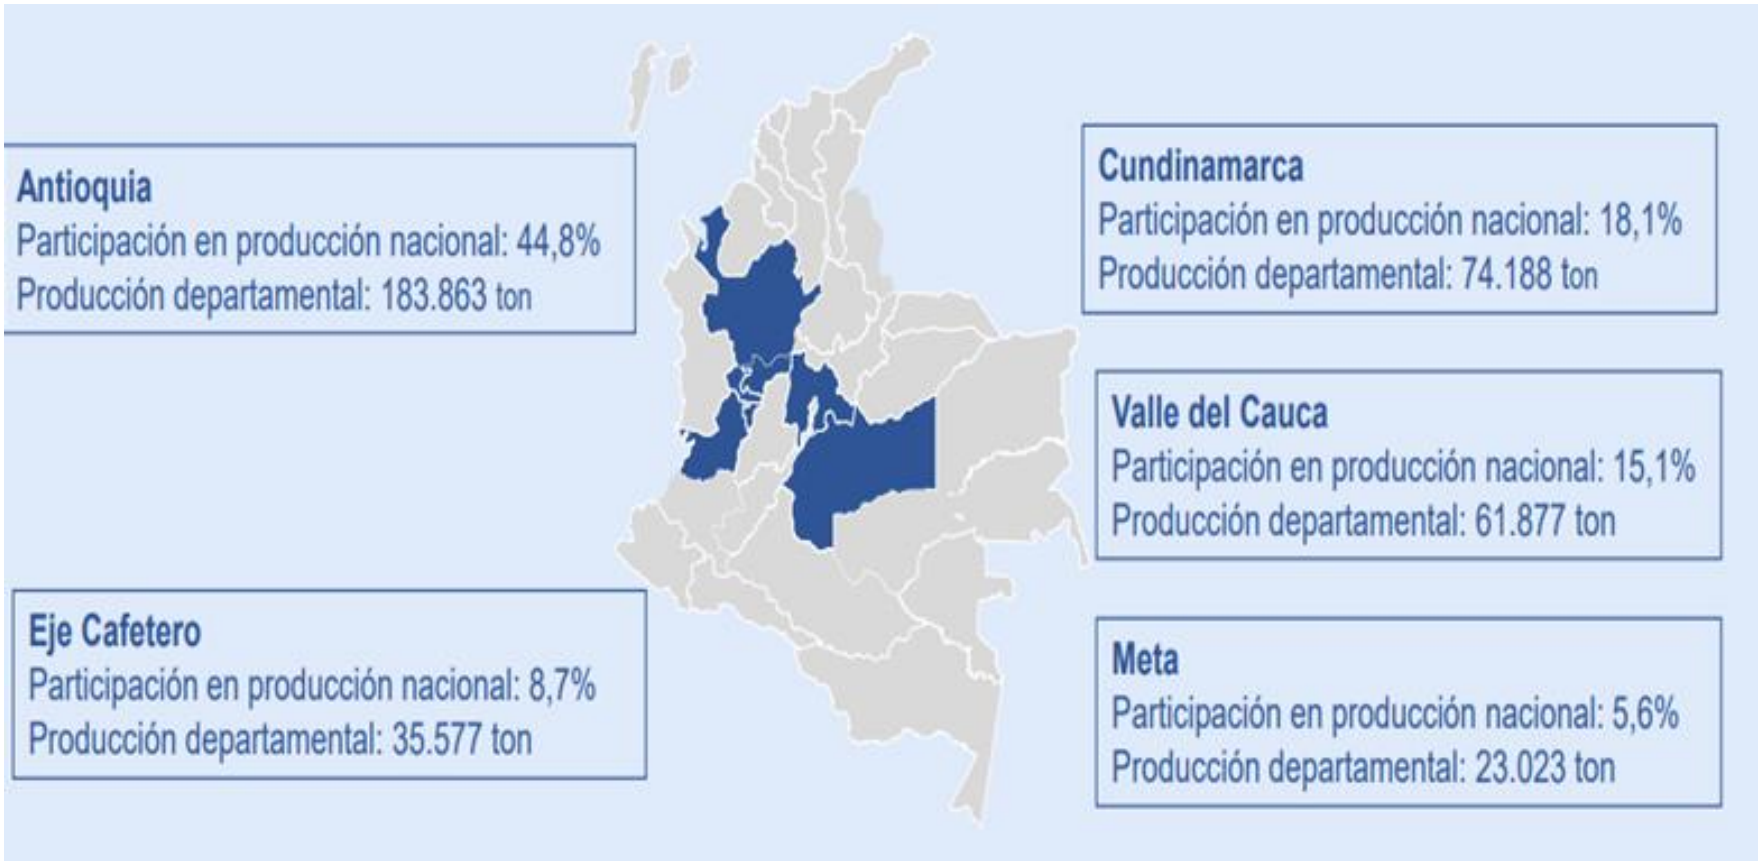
Antioquia
Participación en producción nacional: 44,8%
Producción departamental: 183.863 ton

Cundinamarca
Participación en producción nacional: 18,1%
Producción departamental: 74.188 ton

Valle del Cauca
Participación en producción nacional: 15,1%
Producción departamental: 61.877 ton

Eje Cafetero
Participación en producción nacional: 8,7%
Producción departamental: 35.577 ton

Meta
Participación en producción nacional: 5,6%
Producción departamental: 23.023 ton